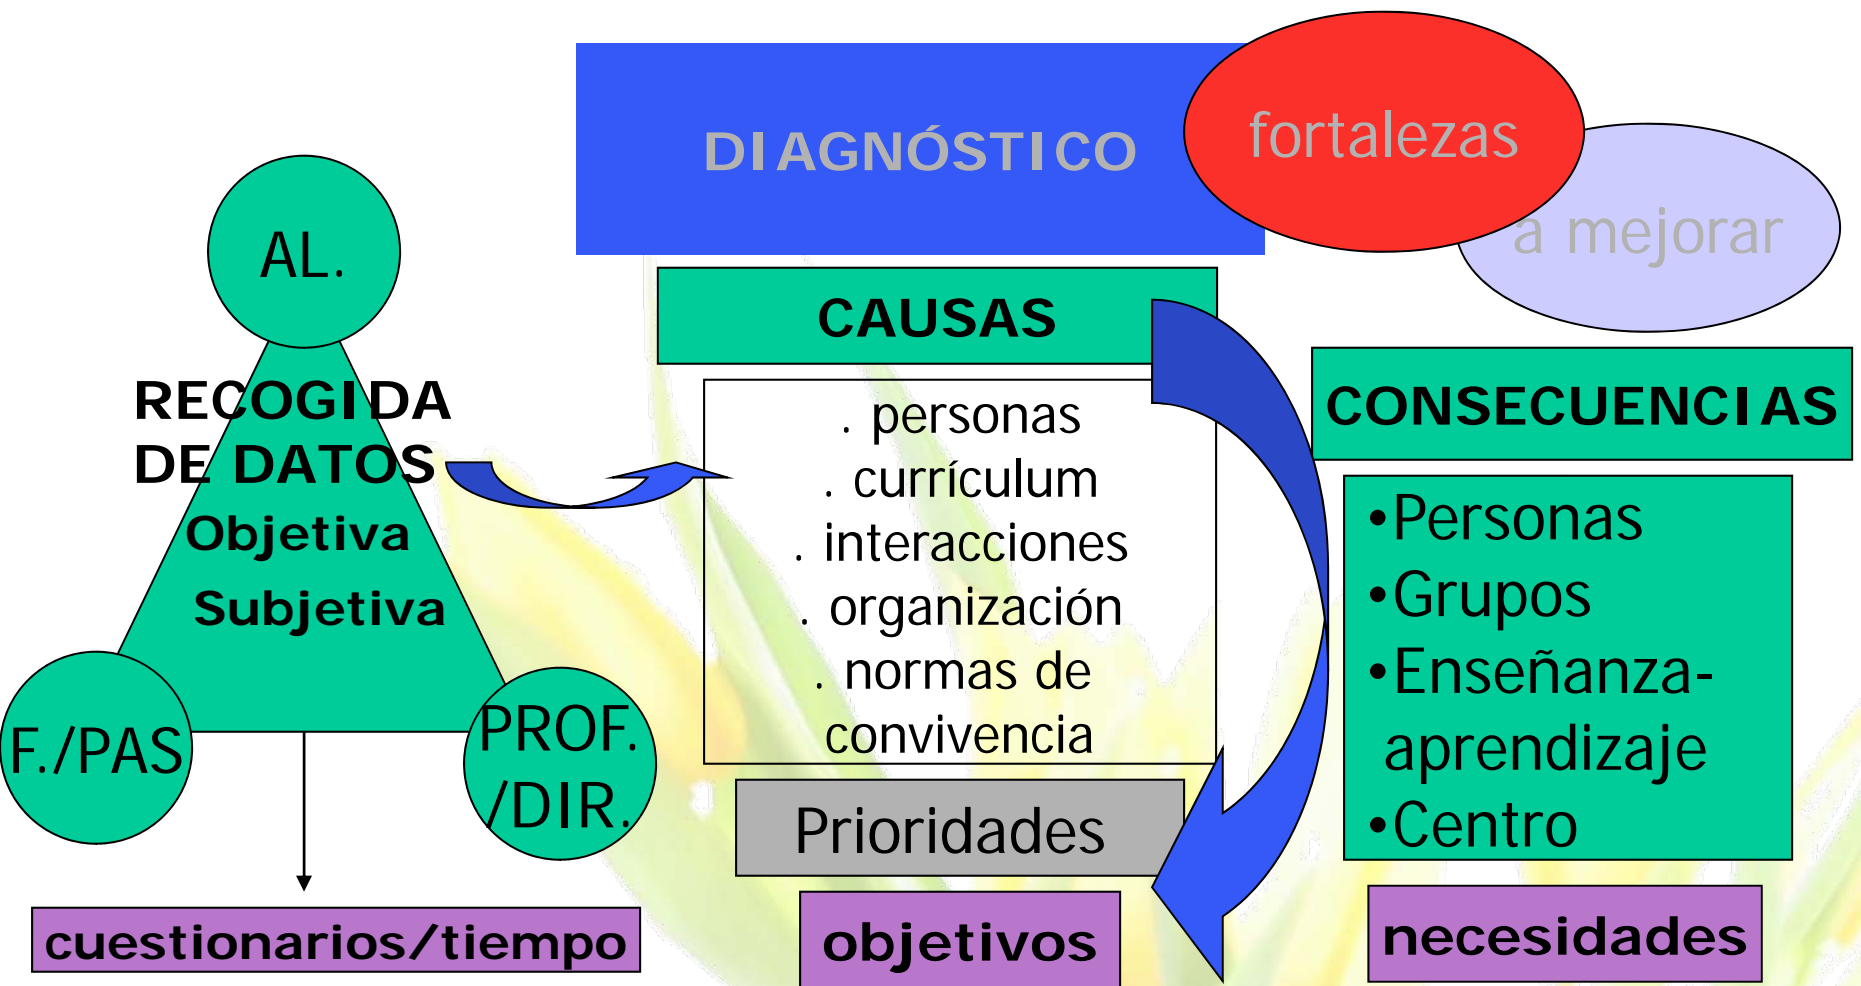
DIAGNÓSTICO

fortalezas

a mejorar

AL.

RECOGIDA DE DATOS

Objetiva

Subjetiva

F./PAS

PROF. /DIR.

cuestionarios/tiempo

CAUSAS

. personas
. currículum
. interacciones
. organización
. normas de convivencia

Prioridades

objetivos

CONSECUENCIAS

•Personas
•Grupos
•Enseñanza-aprendizaje
•Centro

necesidades